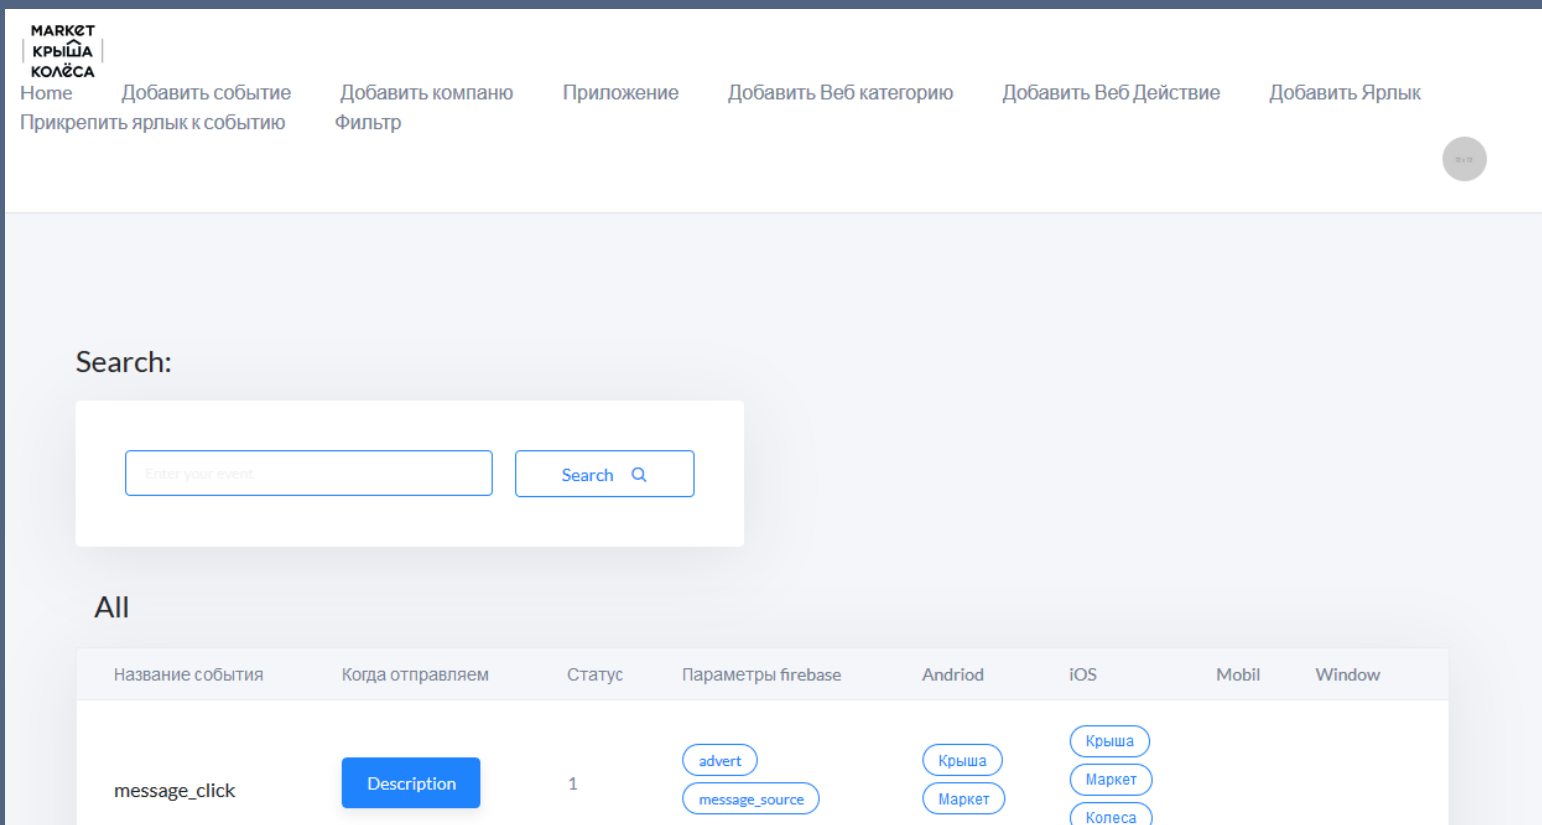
МАРКЕТ
КРЫША
КОЛЁСА

Home Добавить событие Добавить компанию Приложение Добавить Веб категорию Добавить Веб Действие Добавить Ярлык Прикрепить ярлык к событию Фильтр

Search:

Enter your event

Search

All

| Название события | Когда отправляем | Статус | Параметры firebase | Andriod | iOS | Mobil | Window |
|---|---|---|---|---|---|---|---|
| message_click | Description | 1 | advert message_source | Крыша Маркет | Крыша Маркет Колеса | | |